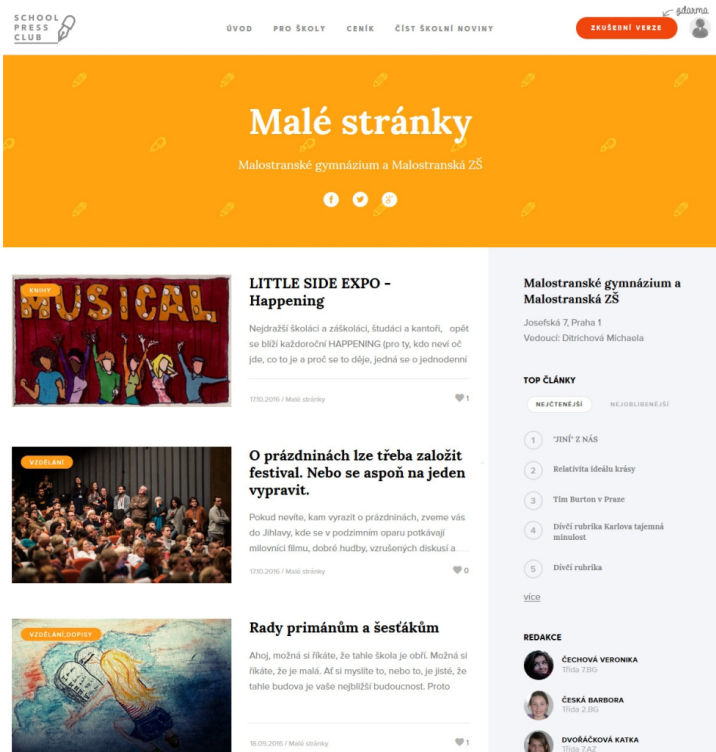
SCHOOL PRESS CLUB

ÚVOD PRO ŠKOLY CENÍK ČÍST ŠKOLNÍ NOVINY

zdarma

ZKUŠEBNÍ VERZE

Malé stránky

Malostranské gymnázium a Malostranská ZŠ

KNIHY

MUSICAL

LITTLE SIDE EXPO - Happening

Nejdražší školáci a záškoláci, študáci a kantoři, opět se blíží každoroční HAPPENING (pro ty, kdo neví oč jde, co to je a proč se to děje, jedná se o jednodenní

17.10.2016 / Malé stránky

1

VZDĚLÁNÍ

O prázdninách lze třeba založit festival. Nebo se aspoň na jeden vypravit.

Pokud nevíte, kam vyrazit o prázdninách, zveme vás do Jihlavy, kde se v podzimním oparu potkávají milovníci filmu, dobré hudby, vzrušených diskusí a ...

17.10.2016 / Malé stránky

0

VZDĚLÁNÍ,DOPISY

Rady primánům a šesťákům

Ahoj, možná si říkáte, že tahle škola je obří. Možná si říkáte, že je malá. Ať si myslíte to, nebo to, je jisté, že tahle budova je vaše nejbližší budoucnost. Proto

18.05.2016 / Malé stránky

1

Malostranské gymnázium a Malostranská ZŠ

Josefská 7, Praha 1

Vedoucí: Ditrichová Michaela

TOP ČLÁNKY

NEJČTENĚJŠÍ NEJOBLÍBENĚJŠÍ

1 "JINÍ" Z NÁS

2 Relativita ideálu krásy

3 Tim Burton v Praze

4 Dívčí rubrika Karlova tajemná minulost

5 Dívčí rubrika

více

REDAKCE

ČECHOVÁ VERONIKA
Třída 7.BG

ČESKÁ BARBORA
Třída 2.BG

DVOŘÁČKOVÁ KATKA
Třída 7.AZ